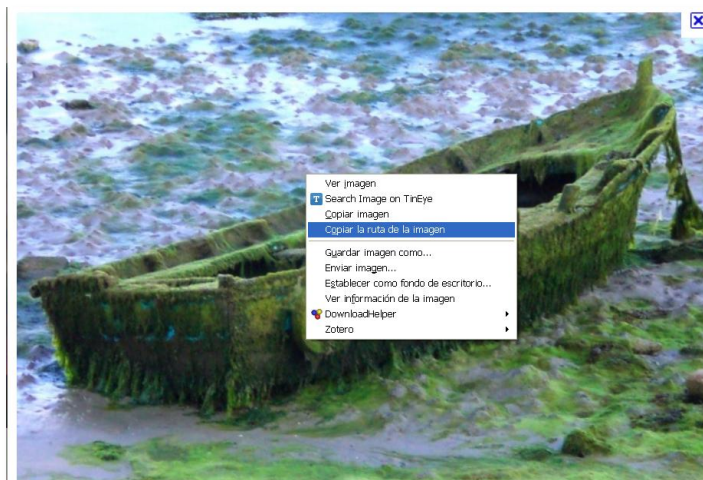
Ver imagen
Search Image on TinEye
Copiar imagen
Copiar la ruta de la imagen
Guardar imagen como...
Enviar imagen...
Establecer como fondo de escritorio...
Ver información de la imagen
DownloadHelper
Zotero